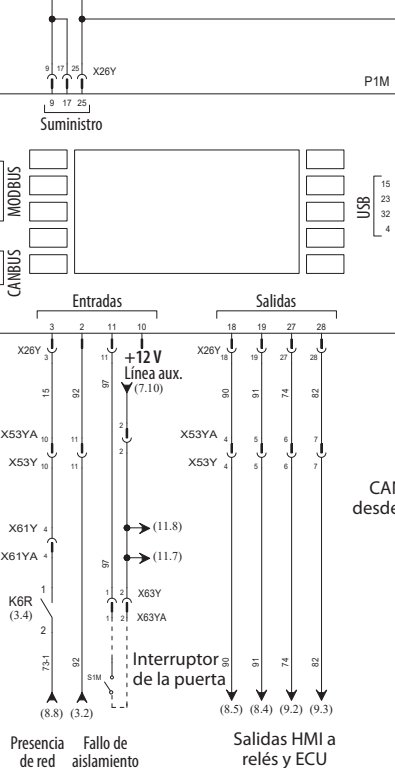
9 17 25 X26Y
9 17 25
P1M
Suministro
MODBUS
CANBUS
USB
15
23
32
4
Entradas
Salidas
3 2 11 10
18 19 27 28
X26Y 3
11
+12 V
Línea aux.
(7.10)
X26Y 18 19 27 28
15 92 97
90 91 74 82
2
2
X53YA 10 11
X53Y 10 11
X53YA 4 5 6 7
X53Y 4 5 6 7
CAN
desde
X61Y 4
X61YA 4
(11.8)
(11.7)
97
1 2 X63Y
1 2 X63YA
K6R
(3.4)
1
2
73-1
92
S1M
Interruptor de la puerta
90 91 74 82
(8.8) (3.2)
(8.5) (8.4) (9.2) (9.3)
Presencia de red
Fallo de aislamiento
Salidas HMI a relés y ECU